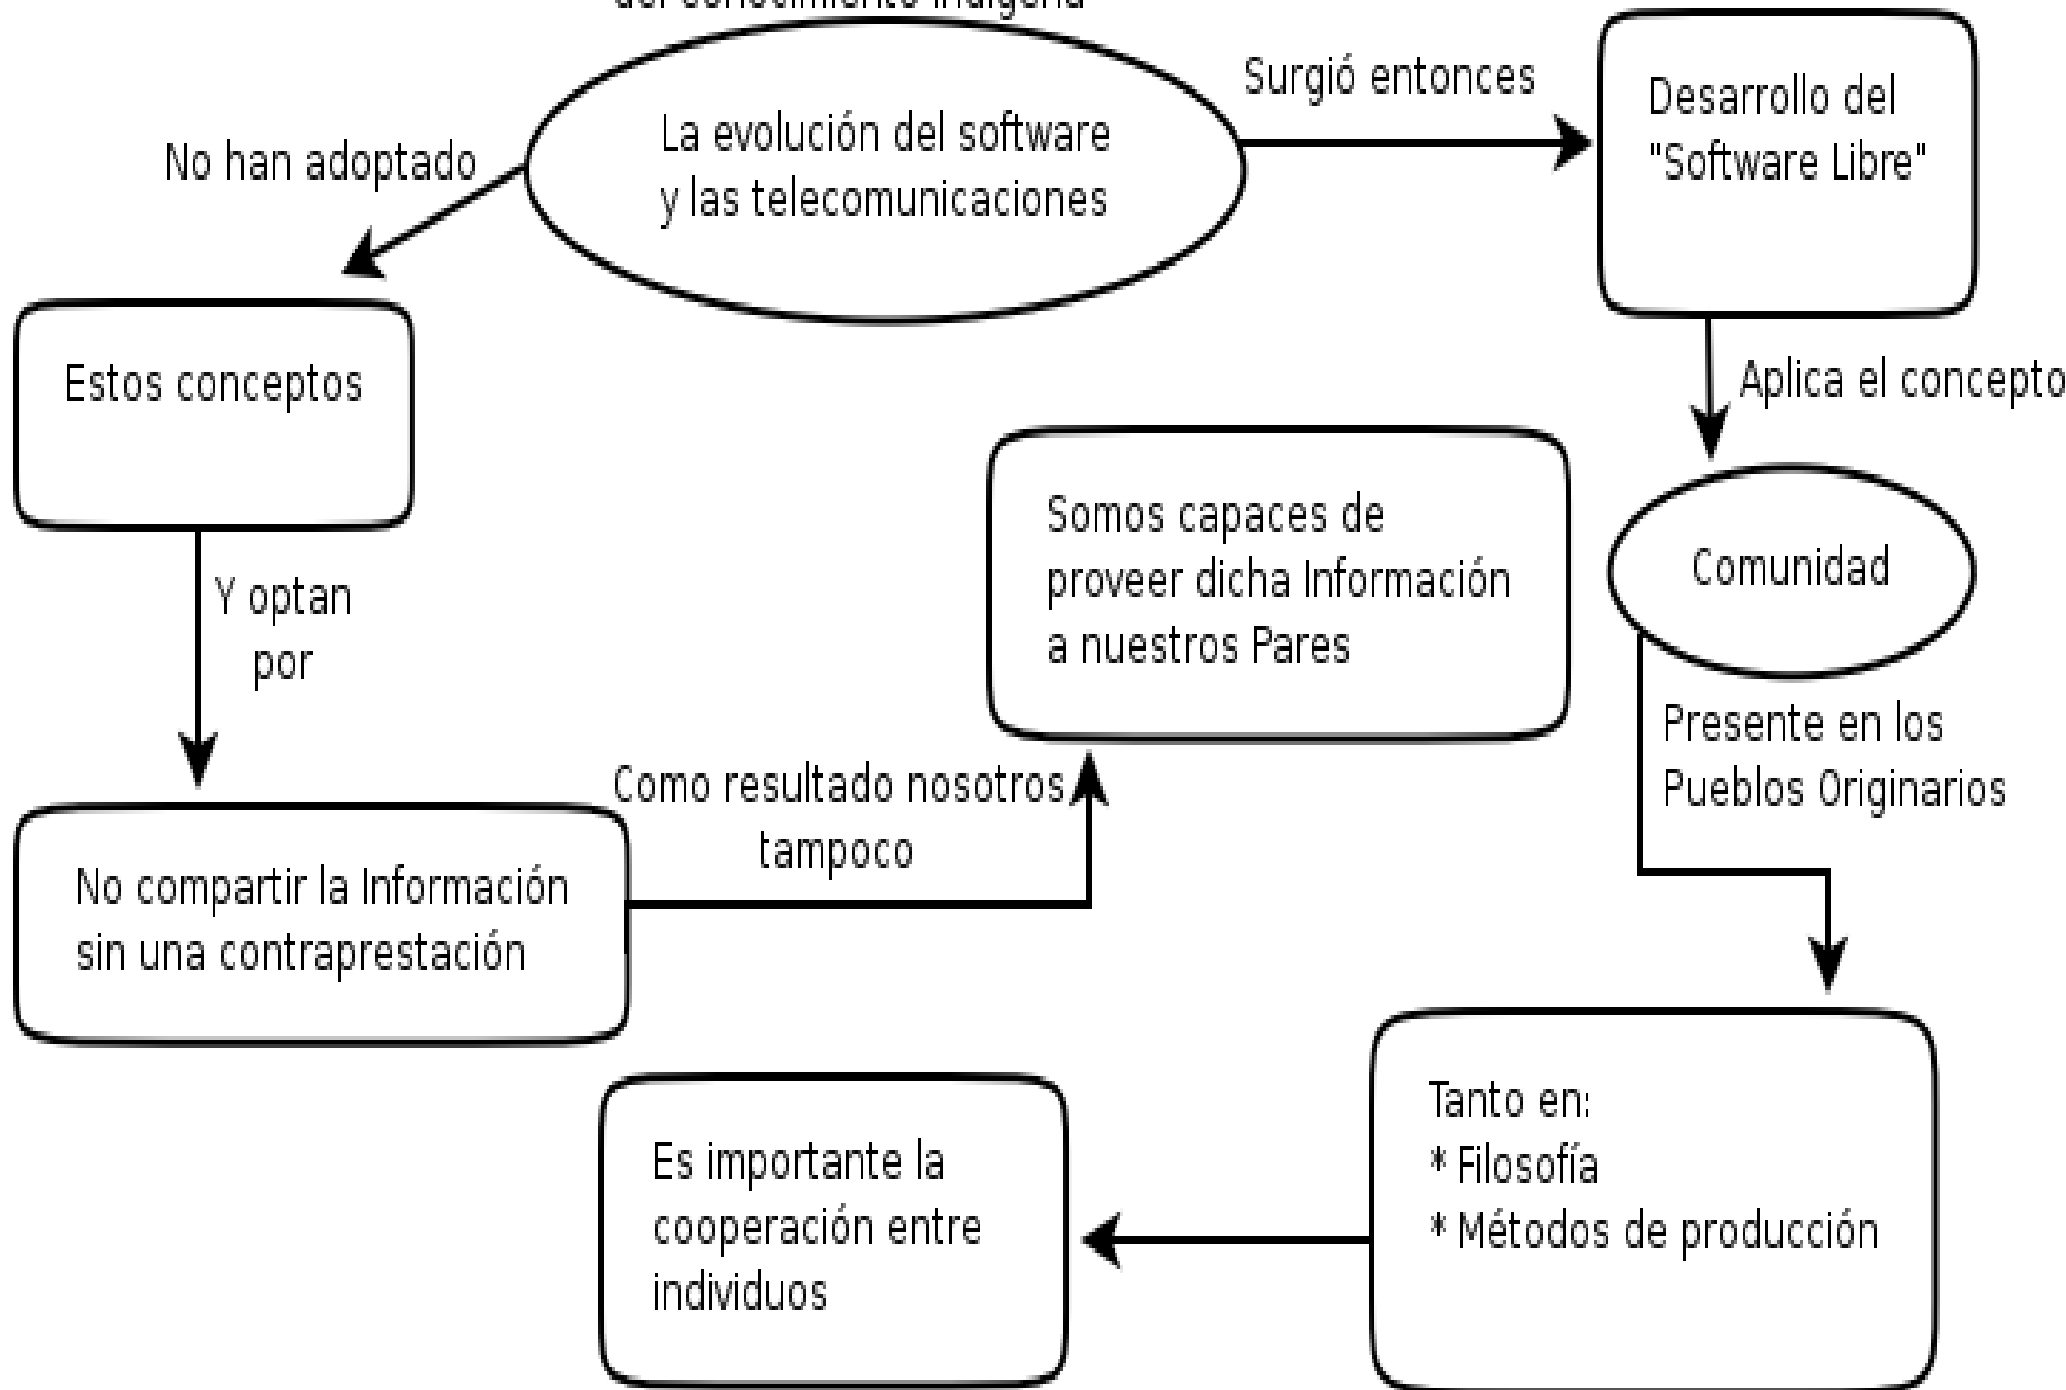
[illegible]

La evolución del software y las telecomunicaciones

Surgió entonces

Desarrollo del "Software Libre"

No han adoptado

Estos conceptos

Aplica el concepto

Comunidad

Somos capaces de proveer dicha Información a nuestros Pares

Y optan por

Presente en los Pueblos Originarios

Como resultado nosotros tampoco

No compartir la Información sin una contraprestación

Tanto en:
* Filosofía
* Métodos de producción

Es importante la cooperación entre individuos